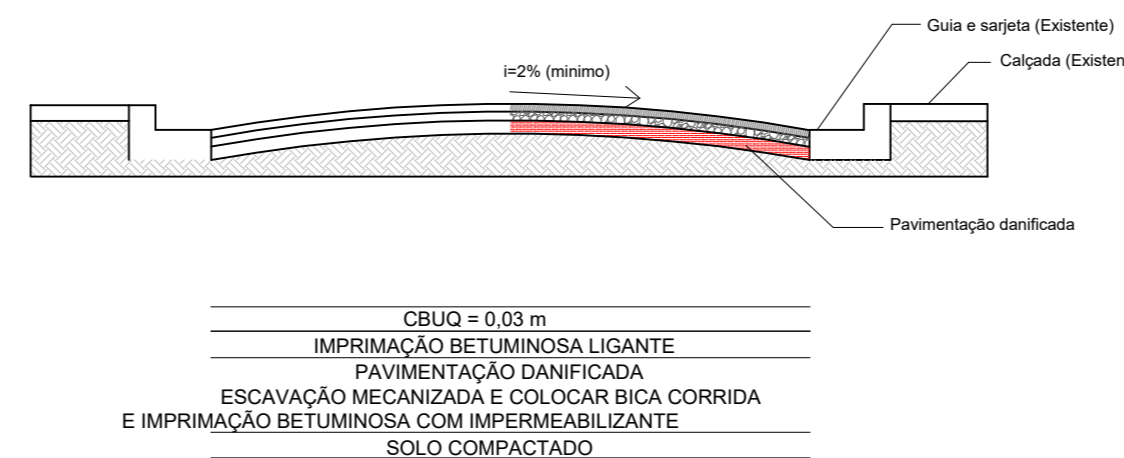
Guia e sarjeta (Existente)

Calçada (Existen

i=2% (minimo)

Pavimentação danificada

CBUQ = 0,03 m

IMPRIMAÇÃO BETUMINOSA LIGANTE

PAVIMENTAÇÃO DANIFICADA

ESCAVAÇÃO MECANIZADA E COLOCAR BICA CORRIDA E IMPRIMAÇÃO BETUMINOSA COM IMPERMEABILIZANTE

SOLO COMPACTADO